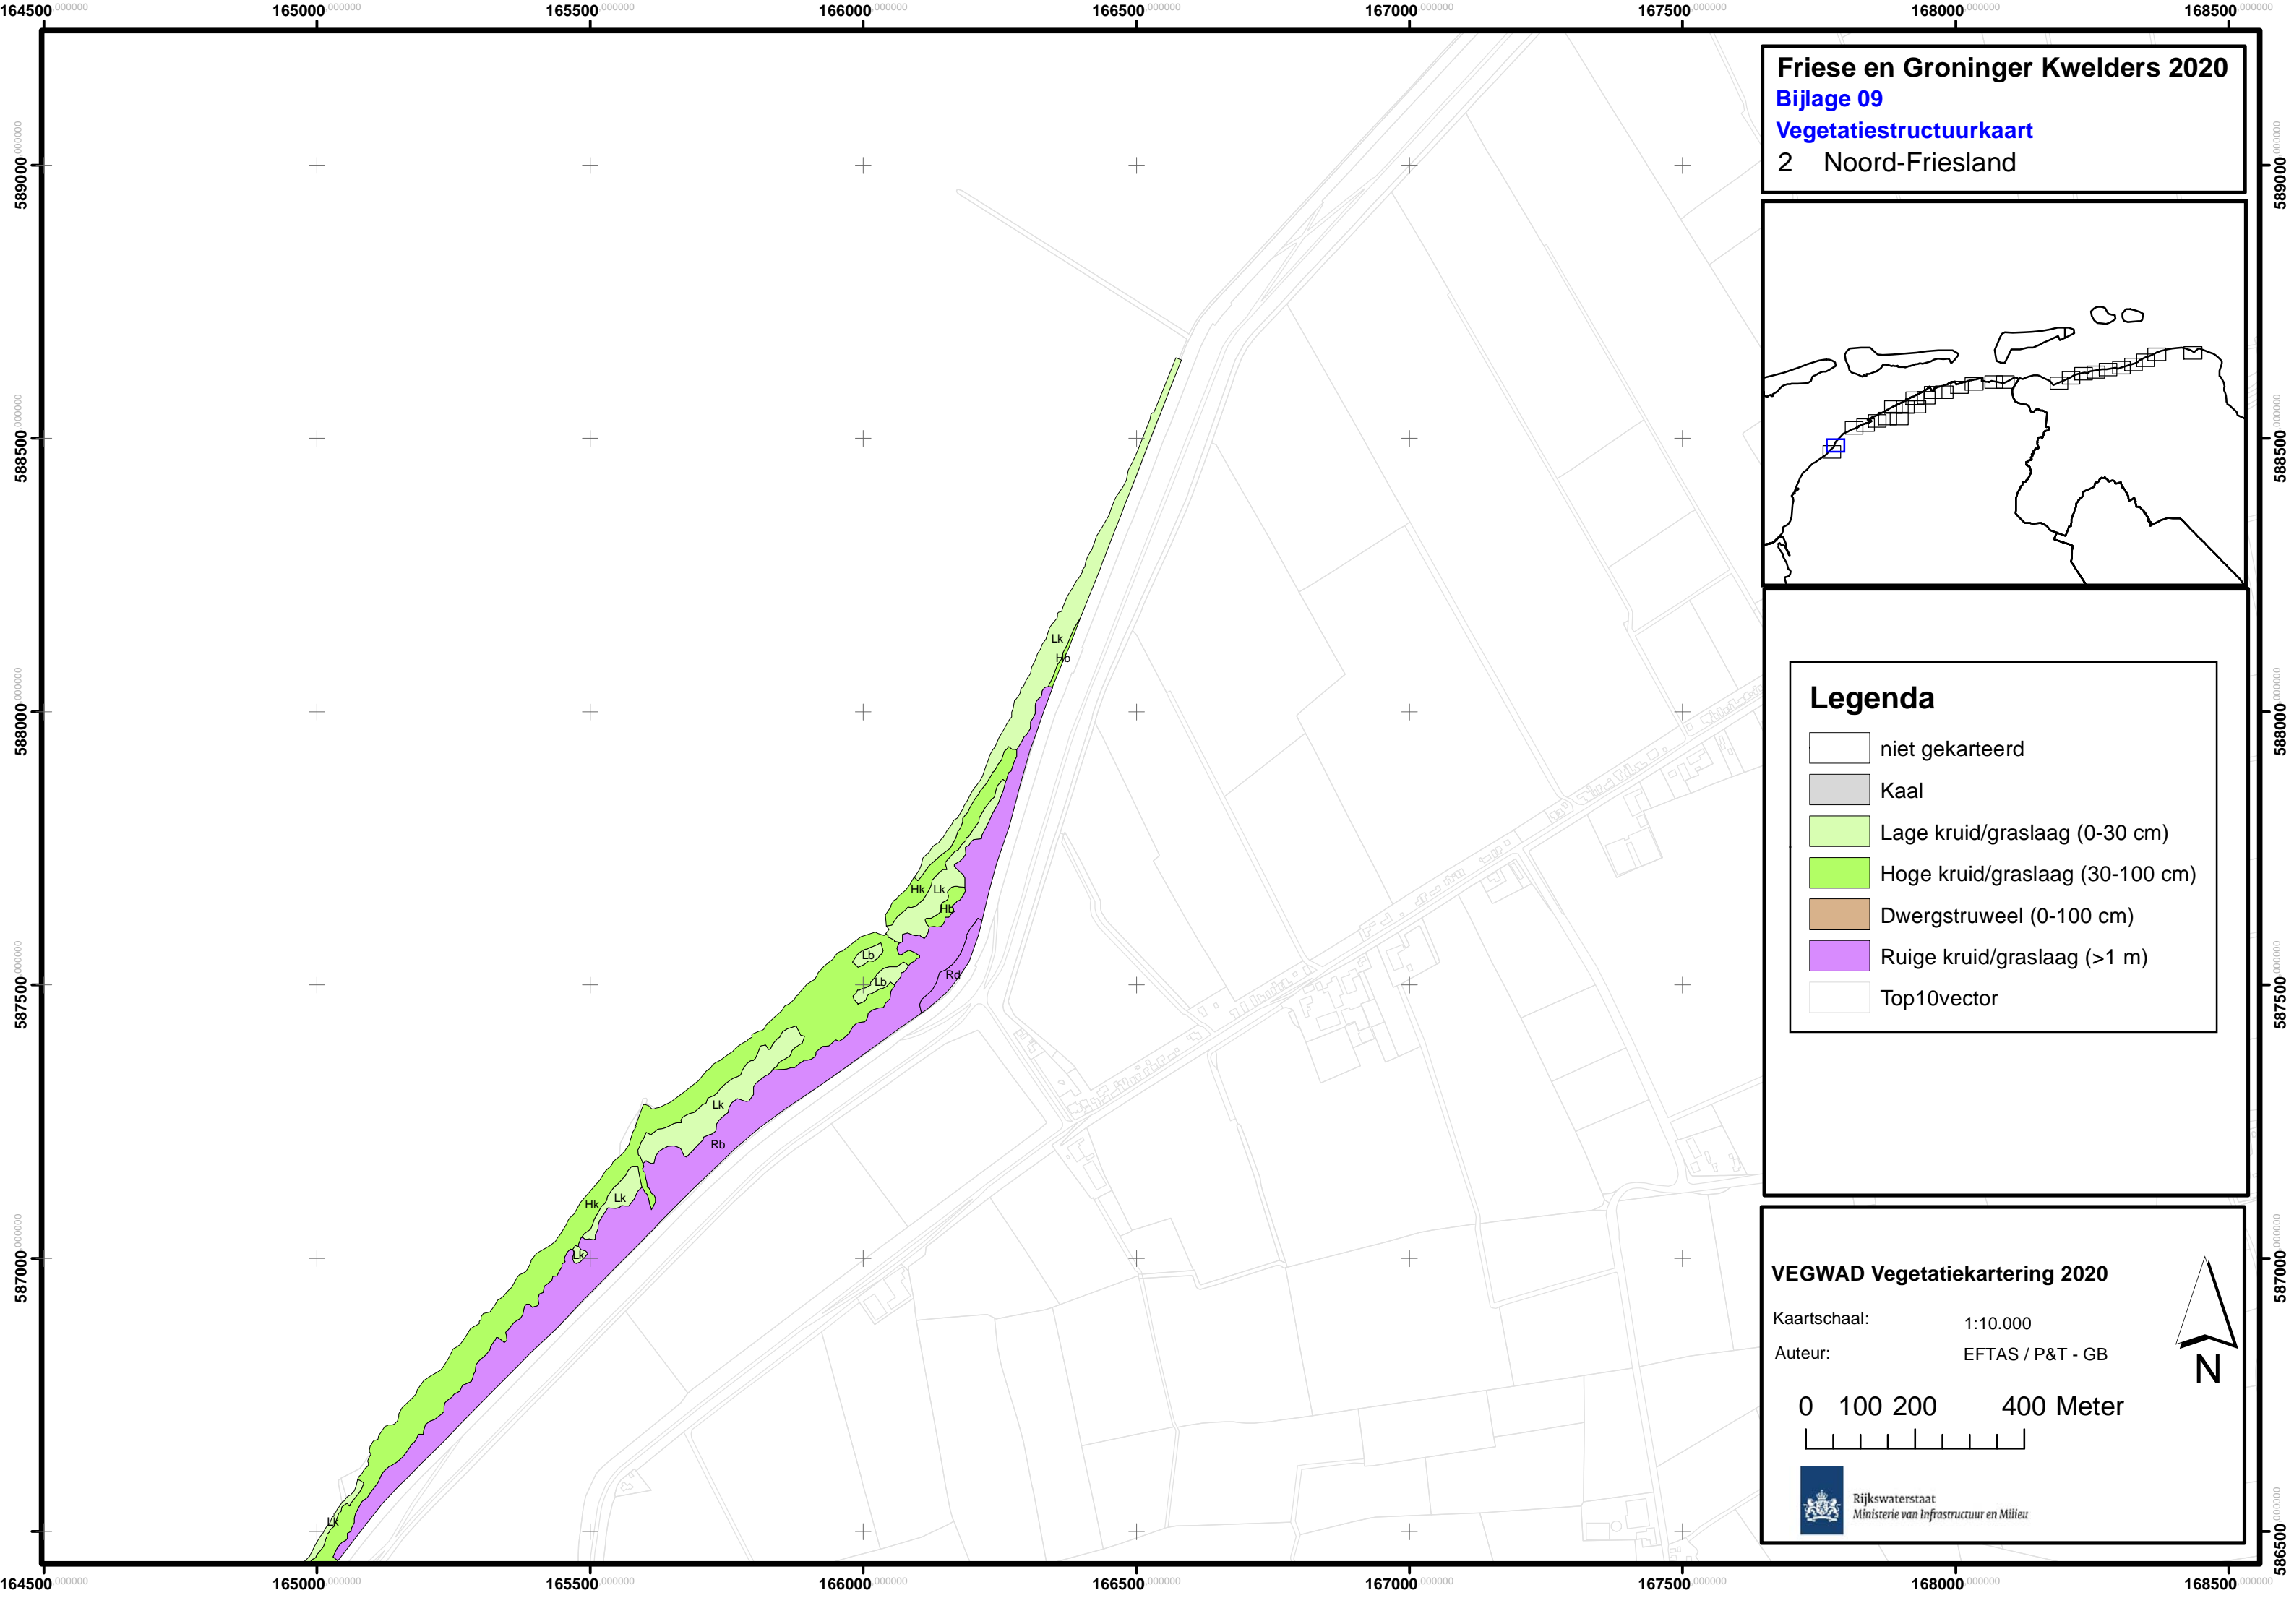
164500.000000 165000.000000 165500.000000 166000.000000 166500.000000 167000.000000 167500.000000 168000.000000 168500.000000

589000.000000
588500.000000
588000.000000
587500.000000
587000.000000
586500.000000

Friese en Groninger Kwelders 2020
Bijlage 09
Vegetatiestructuurkaart
2 Noord-Friesland

Lk
Hb
Hk Lk
Hb
Lb
Lb
Rd
Lk
Rb
Hk Lk
Lk
Lk

Legenda
niet gekarteerd
Kaal
Lage kruid/graslaag (0-30 cm)
Hoge kruid/graslaag (30-100 cm)
Dwergstruweel (0-100 cm)
Ruige kruid/graslaag (>1 m)
Top10vector

VEGWAD Vegetatiekartering 2020
Kaartschaal: 1:10.000
Auteur: EFTAS / P&T - GB
0 100 200 400 Meter
N
Rijkswaterstaat
Ministerie van Infrastructuur en Milieu

164500.000000 165000.000000 165500.000000 166000.000000 166500.000000 167000.000000 167500.000000 168000.000000 168500.000000